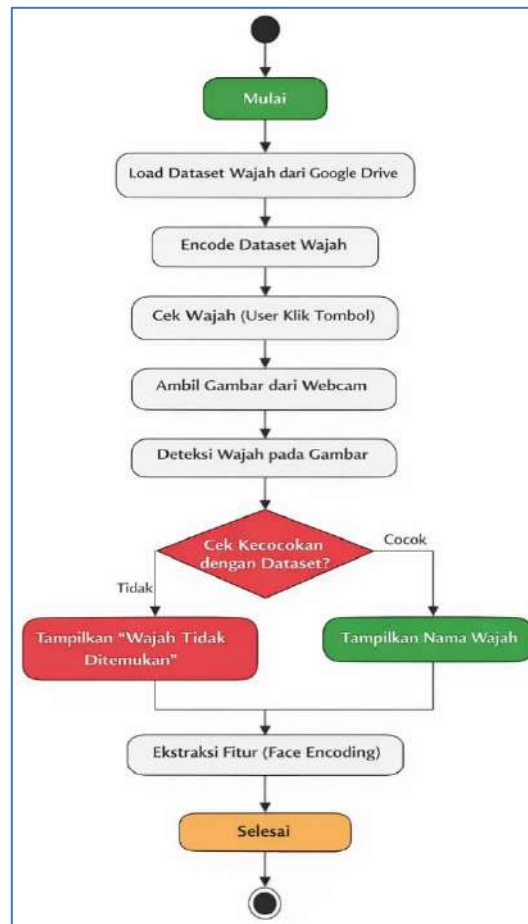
Mulai

Load Dataset Wajah dari Google Drive

Encode Dataset Wajah

Cek Wajah (User Klik Tombol)

Ambil Gambar dari Webcam

Deteksi Wajah pada Gambar

Cek Kecocokan dengan Dataset?

Cocok

Tidak

Tampilkan "Wajah Tidak Ditemukan"

Tampilkan Nama Wajah

Ekstraksi Fitur (Face Encoding)

Selesai